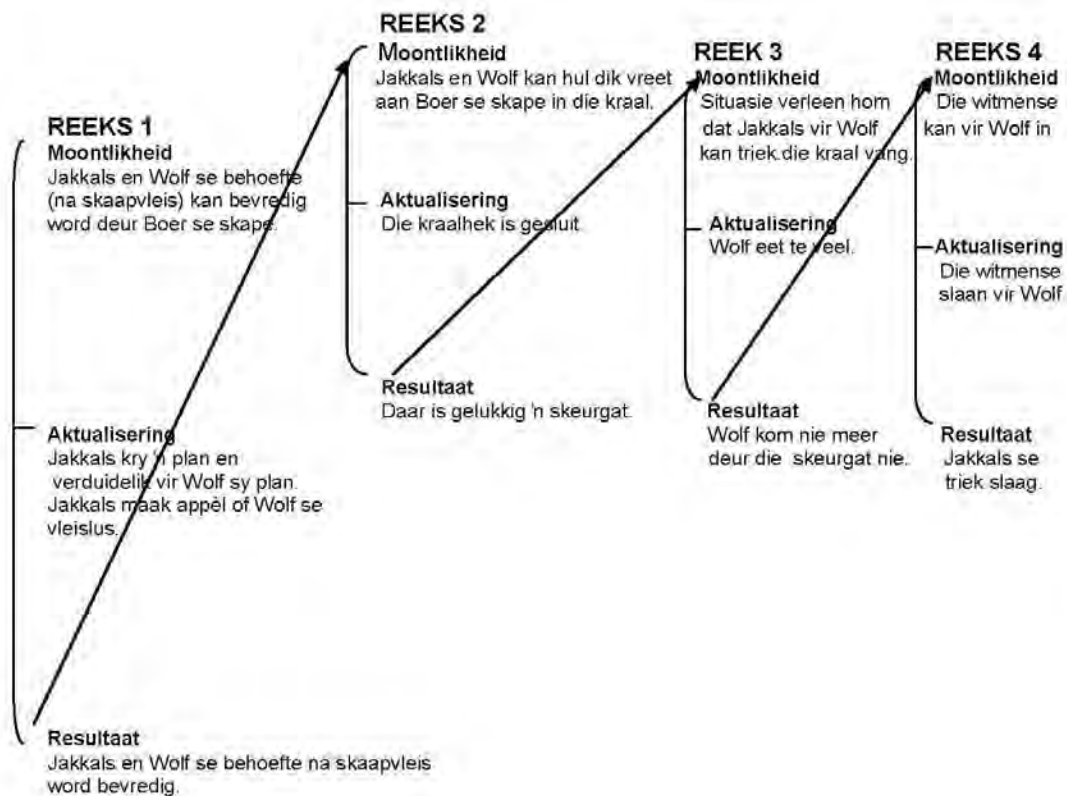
REEKS 1
Moontlikheid
Jakkals en Wolf se behoefte (na skaapvleis) kan bevredig word deur Boer se skape.

Aktualisering
Jakkals kry 'n plan en verduidelik vir Wolf sy plan. Jakkals maak appèl of Wolf se vleislus.

Resultaat
Jakkals en Wolf se behoefte na skaapvleis word bevredig.

REEKS 2
Moontlikheid
Jakkals en Wolf kan hul dik vreet aan Boer se skape in die kraal.

Aktualisering
Die kraalhek is gesluit.

Resultaat
Daar is gelukkig 'n skeurgat.

REEK 3
Moontlikheid
Situasie verleen hom dat Jakkals vir Wolf kan triek.die kraal vang.

Aktualisering
Wolf eet te veel.

Resultaat
Wolf kom nie meer deur die skeurgat nie.

REEKS 4
Moontlikheid
Die witmense kan vir Wolf in

Aktualisering
Die witmense slaan vir Wolf

Resultaat
Jakkals se triek slaag.